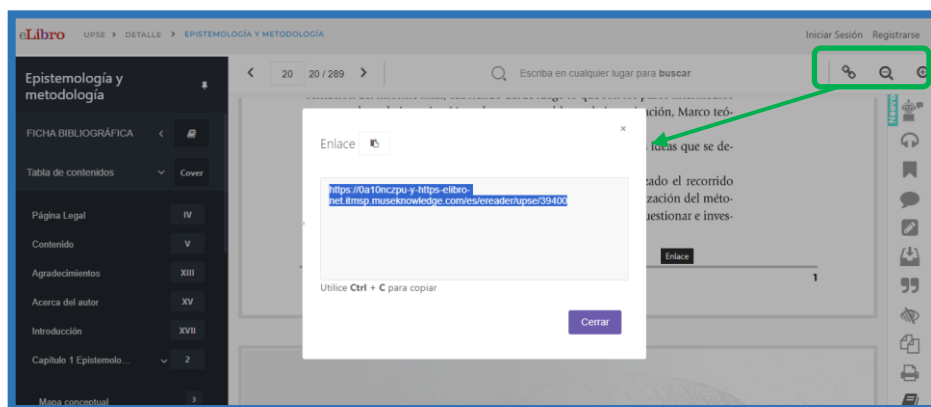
eLibro UPSE > DETALLE > EPISTEMOLOGÍA Y METODOLOGÍA

Iniciar Sesión Registrarse

Epistemología y metodología

20 20 / 289

Escriba en cualquier lugar para buscar

FICHA BIBLIOGRÁFICA

Tabla de contenidos Cover

Página Legal IV
Contenido V
Agradecimientos XIII
Acerca del autor XV
Introducción XVII
Capítulo 1 Epistemolo... 2
Mapa conceptual 3

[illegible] ción, Marco teó-
ideas que se de-
zado el recorrido
zación del méto-
uestionar e inves-

1

Enlace

Enlace

×

https://0a10nczpu-y-https-elibro-net.itmsp.museknowledge.com/es/ereader/upse/39400

Utilice **Ctrl** + **C** para copiar

Cerrar

Nuevo